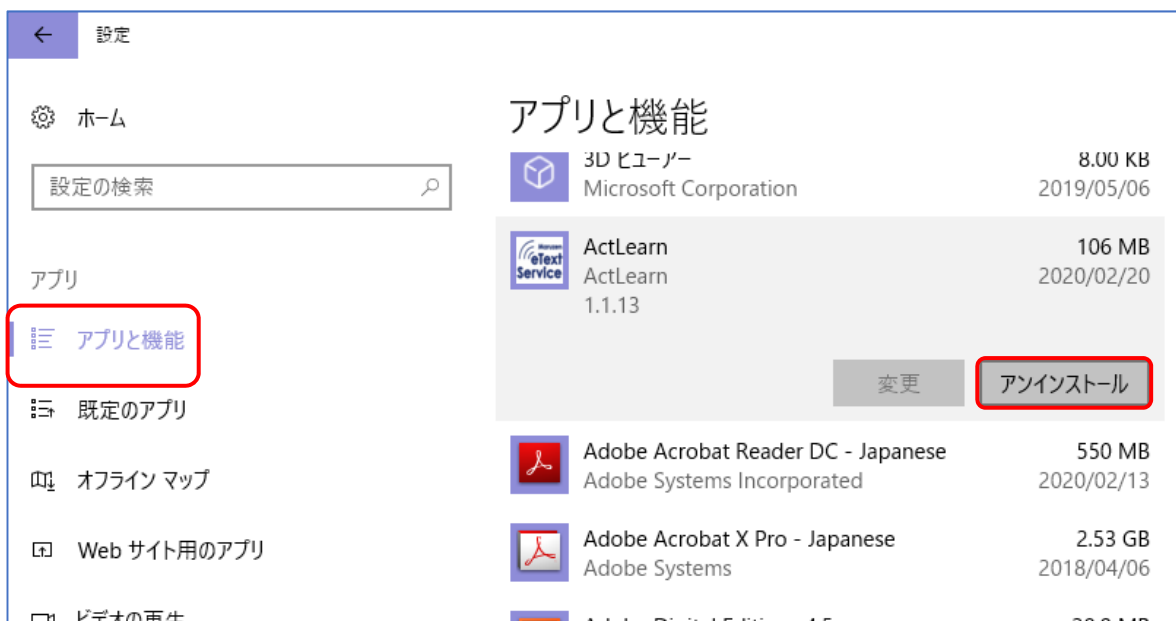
設定

ホーム

設定の検索

アプリ

アプリと機能

既定のアプリ

オフライン マップ

Web サイト用のアプリ

ビデオの再生

アプリと機能

3D ビューアー
Microsoft Corporation
8.00 KB
2019/05/06

eText Service
ActLearn
ActLearn
1.1.13
106 MB
2020/02/20

変更
アンインストール

Adobe Acrobat Reader DC - Japanese
Adobe Systems Incorporated
550 MB
2020/02/13

Adobe Acrobat X Pro - Japanese
Adobe Systems
2.53 GB
2018/04/06

Adobe Digital Editions 4.5
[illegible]